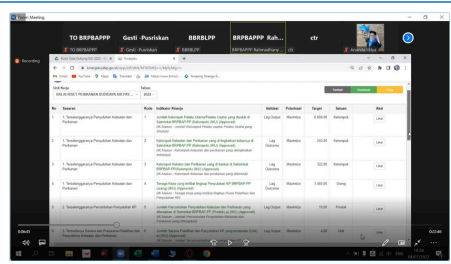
Zoom Meeting

TO BRPBAPPP
Gusti -Pusriskan
BBRBLPP
BRPBAPPP Rah...
ctr

Recording

Unit Kerja
BALAI RISET PERIKANAN BUDIDAYA AIR PAYAU
Tahun
2022

| No | Sasaran | Kode | Indikator Kinerja | Nilai | Polaritas | Target | Satuan | Aksi |
|---|---|---|---|---|---|---|---|---|
| 1 | 1. Tersedianya Penyuluhan Kelautan dan Perikanan | 1 | Jumlah Kelompok Pelaku Utama/Pelaku Usaha yang dibina di Sekretariat BRPBAP-PP (Kelompok) | Lag Outcome | Maximize | 6.000,00 | Kelompok | Lihat |
| 2 | 1. Tersedianya Penyuluhan Kelautan dan Perikanan | 2 | Kelompok Kelautan dan Perikanan yang di tingkatkan kelasnya di Sekretariat BRPBAP-PP (Kelompok) | Lag Outcome | Maximize | 300,00 | Kelompok | Lihat |
| 3 | 1. Tersedianya Penyuluhan Kelautan dan Perikanan | 3 | Kelompok Kelautan dan Perikanan yang ditumbuhkan | Lag Outcome | Maximize | 222,00 | Kelompok | Lihat |
| 4 | 1. Tersedianya Penyuluhan Kelautan dan Perikanan | 4 | Tenaga Kerja yang terlibat lingkup Penyuluhan KP BRPBAP-PP | Lag Outcome | Maximize | 1.440,00 | Orang | Lihat |
| 5 | 1. Tersedianya Penyuluhan Kelautan dan Perikanan | 5 | Jumlah Pengembangan Sistem Penyuluhan KP | Lag Outcome | Maximize | 15,00 | Produk | Lihat |
| 6 | 1. Tersedianya Sarana dan Prasarana Penyuluhan | 6 | Jumlah Sarana dan Prasarana Penyuluhan | Lag Outcome | Maximize | 4,00 | Unit | Lihat |

0:09:41
0:22:46